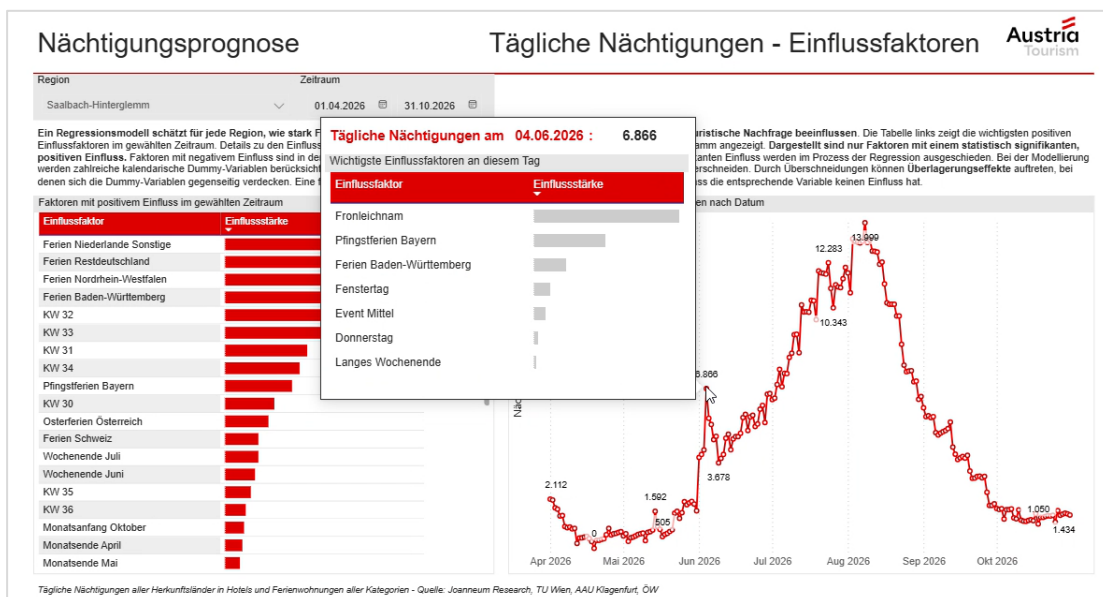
Nächtigungsprognose

Tägliche Nächtigungen - Einflussfaktoren

Austria Tourism

Region
Saalbach-Hinterglemm

Zeitraum
01.04.2026 31.10.2026

Ein Regressionsmodell schätzt für jede Region, wie stark F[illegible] Einflussfaktoren im gewählten Zeitraum. Details zu den Einfluss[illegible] positiven Einfluss. Faktoren mit negativem Einfluss sind in de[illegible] werden zahlreiche kalendarische Dummy-Variablen berücksicht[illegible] denen sich die Dummy-Variablen gegenseitig verdecken. Eine f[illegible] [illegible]uristische Nachfrage beeinflussen. Die Tabelle links zeigt die wichtigsten positiven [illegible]amm angezeigt. Dargestellt sind nur Faktoren mit einem statistisch signifikanten, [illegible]kanten Einfluss werden im Prozess der Regression ausgeschieden. Bei der Modellierung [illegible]rschneiden. Durch Überschneidungen können Überlagerungseffekte auftreten, bei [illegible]ss die entsprechende Variable keinen Einfluss hat.

Faktoren mit positivem Einfluss im gewählten Zeitraum

| Einflussfaktor | Einflussstärke |
|---|---|
| Ferien Niederlande Sonstige | |
| Ferien Restdeutschland | |
| Ferien Nordrhein-Westfalen | |
| Ferien Baden-Württemberg | |
| KW 32 | |
| KW 33 | |
| KW 31 | |
| KW 34 | |
| Pfingstferien Bayern | |
| KW 30 | |
| Osterferien Österreich | |
| Ferien Schweiz | |
| Wochenende Juli | |
| Wochenende Juni | |
| KW 35 | |
| KW 36 | |
| Monatsanfang Oktober | |
| Monatsende April | |
| Monatsende Mai | |

Tägliche Nächtigungen am 04.06.2026 : 6.866

Wichtigste Einflussfaktoren an diesem Tag

| Einflussfaktor | Einflussstärke |
|---|---|
| Fronleichnam | |
| Pfingstferien Bayern | |
| Ferien Baden-Württemberg | |
| Fenstertag | |
| Event Mittel | |
| Donnerstag | |
| Langes Wochenende | |

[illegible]en nach Datum

Näc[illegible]

2.112
0
505
1.592
6.866
3.678
12.283
10.343
13.999
1.050
1.434

Apr 2026 Mai 2026 Jun 2026 Jul 2026 Aug 2026 Sep 2026 Okt 2026

Tägliche Nächtigungen aller Herkunftsländer in Hotels und Ferienwohnungen aller Kategorien - Quelle: Joanneum Research, TU Wien, AAU Klagenfurt, ÖW